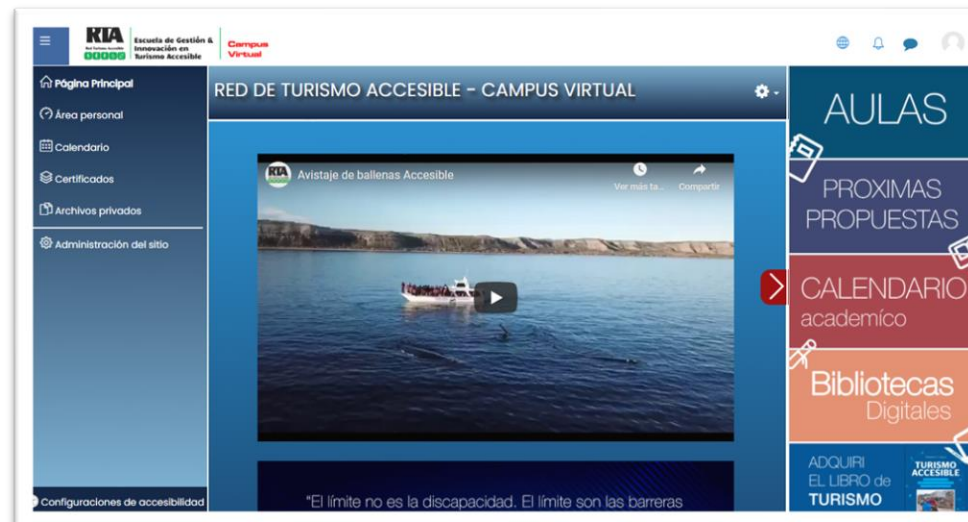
RTA Red Turismo Accesible
Escuela de Gestión & Innovación en Turismo Accesible
Campus Virtual

Página Principal
Área personal
Calendario
Certificados
Archivos privados
Administración del sitio
Configuraciones de accesibilidad

RED DE TURISMO ACCESIBLE - CAMPUS VIRTUAL

Avistaje de ballenas Accesible
Ver más ta...
Compartir

"El límite no es la discapacidad. El límite son las barreras

AULAS
PROXIMAS PROPUESTAS
CALENDARIO académico
Bibliotecas Digitales
ADQUIRI EL LIBRO de TURISMO
TURISMO ACCESIBLE